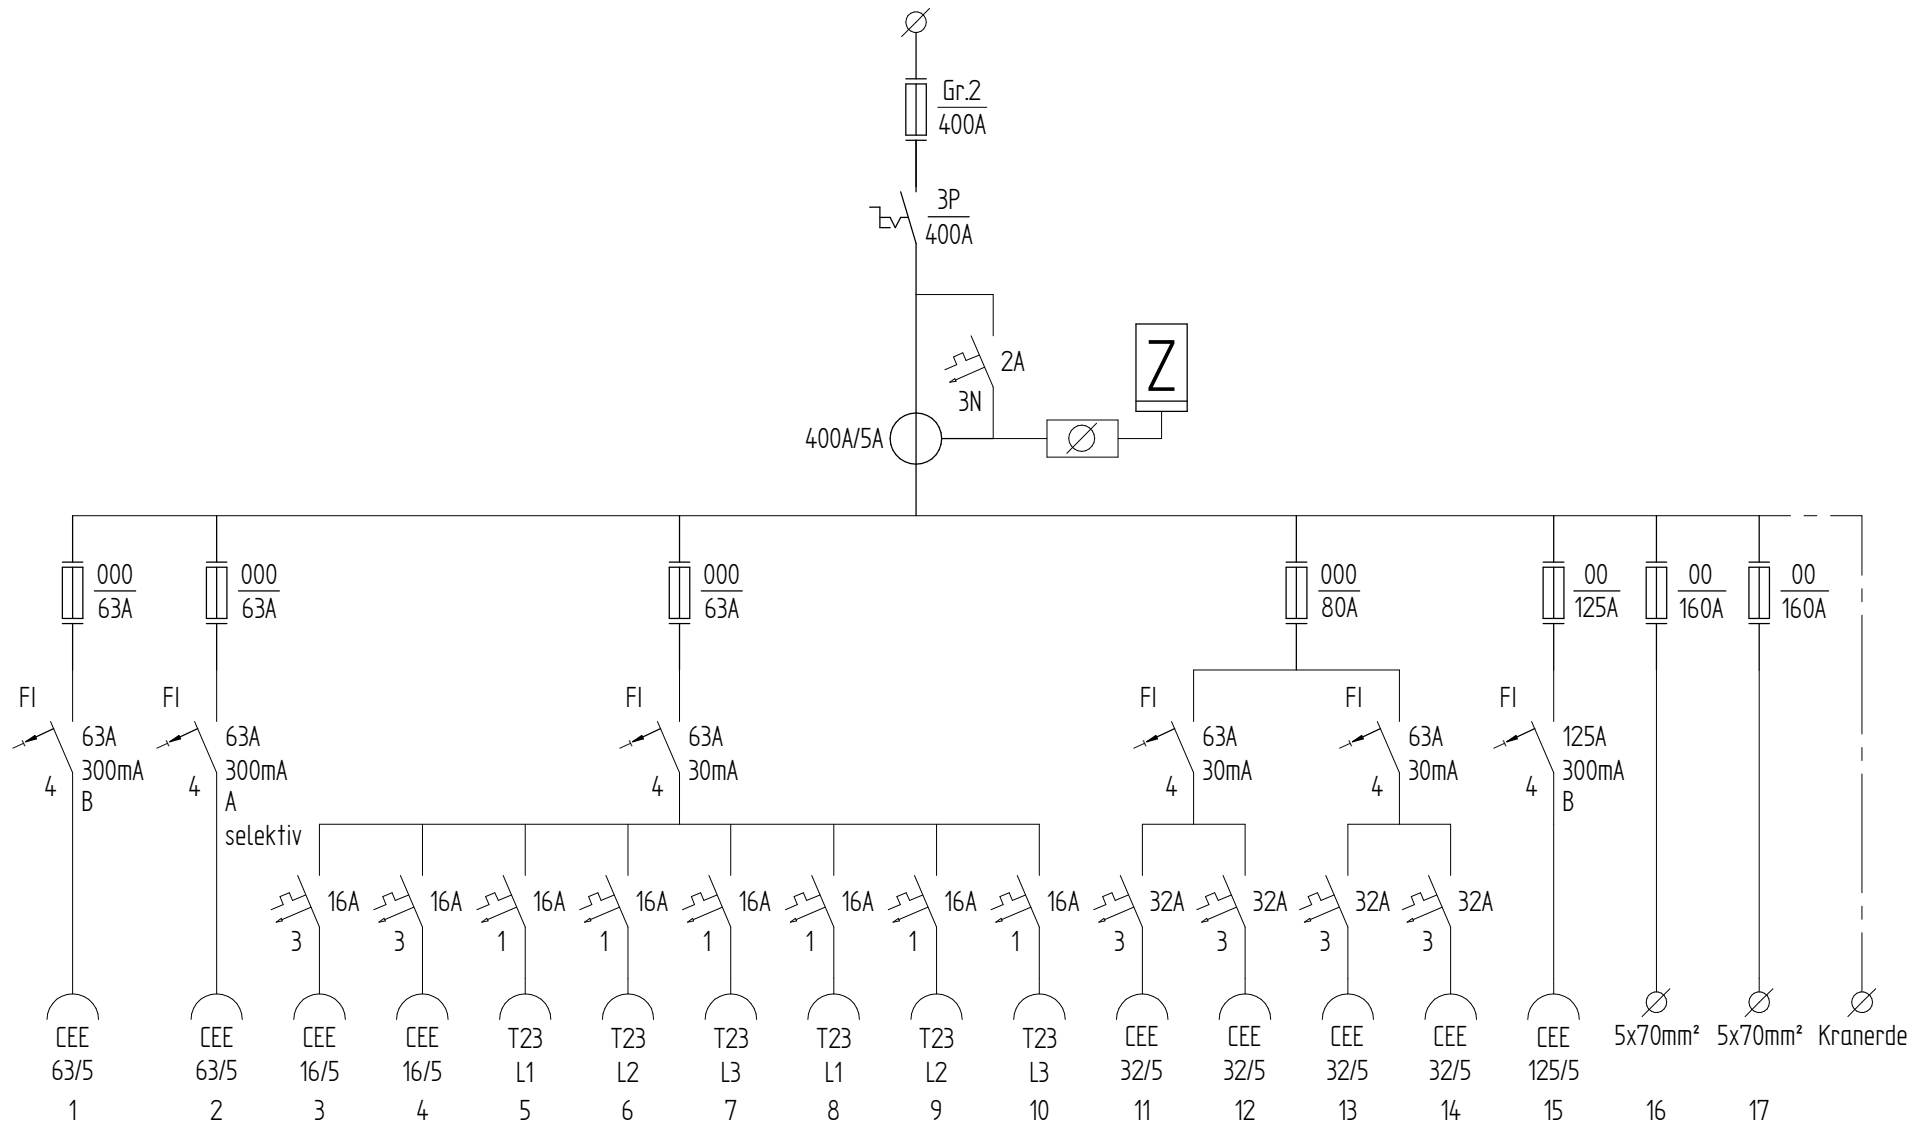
Gr.2
400A

3P
400A

2A
3N

Z

400A/5A

000
63A

000
63A

000
63A

000
80A

00
125A

00
160A

00
160A

FI
63A
300mA
B
4

FI
63A
300mA
A
selektiv
4

FI
63A
30mA
4

FI
63A
30mA
4

FI
63A
30mA
4

FI
125A
300mA
B
4

16A 3
16A 3
16A 1
16A 1
16A 1
16A 1
16A 1
16A 1
32A 3
32A 3
32A 3
32A 3

CEE 63/5 1
CEE 63/5 2
CEE 16/5 3
CEE 16/5 4
T23 L1 5
T23 L2 6
T23 L3 7
T23 L1 8
T23 L2 9
T23 L3 10
CEE 32/5 11
CEE 32/5 12
CEE 32/5 13
CEE 32/5 14
CEE 125/5 15
5x70mm² 16
5x70mm² 17
Kranerde